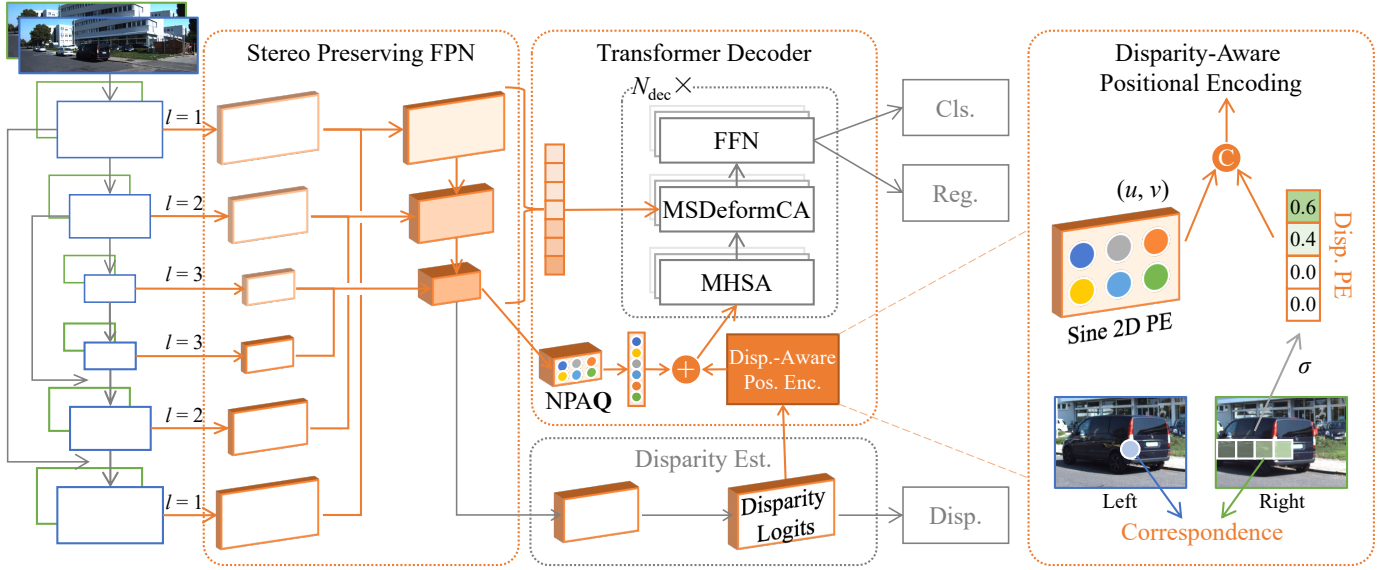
Stereo Preserving FPN

$l = 1$

$l = 2$

$l = 3$

$l = 3$

$l = 2$

$l = 1$

Transformer Decoder

$N_{\text{dec}} \times$

FFN

MSDeformCA

MHSA

Cls.

Reg.

NPA**Q**

Disp.-Aware Pos. Enc.

Disparity Est.

Disparity Logits

Disp.

Disparity-Aware Positional Encoding

C

$(u, v)$

Sine 2D PE

0.6
0.4
0.0
0.0

Disp. PE

$\sigma$

Left

Right

Correspondence